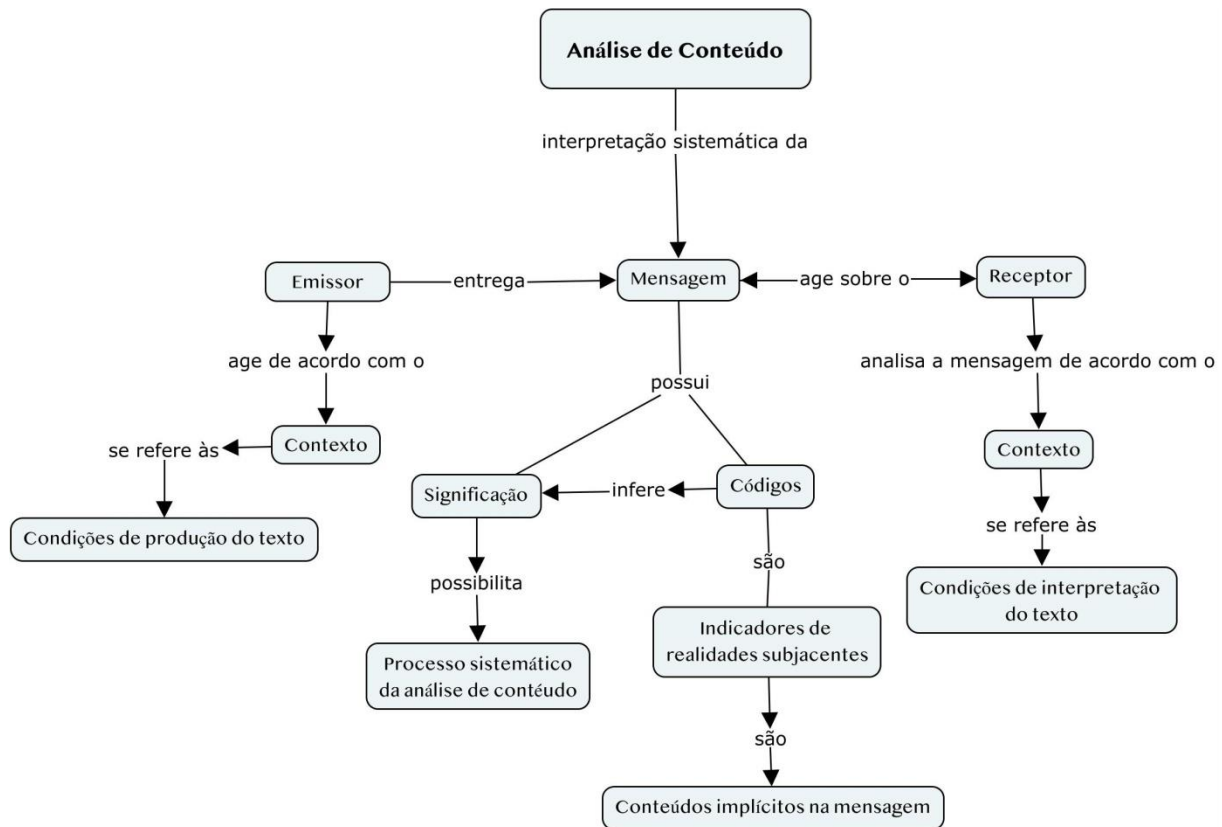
Análise de Conteúdo

interpretação sistemática da

Emissor

entrega

Mensagem

age sobre o

Receptor

age de acordo com o

analisa a mensagem de acordo com o

possui

Contexto

se refere às

Contexto

Significação

infere

Códigos

Condições de produção do texto

se refere às

são

possibilita

Condições de interpretação do texto

Indicadores de realidades subjacentes

Processo sistemático da análise de contéudo

são

Conteúdos implícitos na mensagem